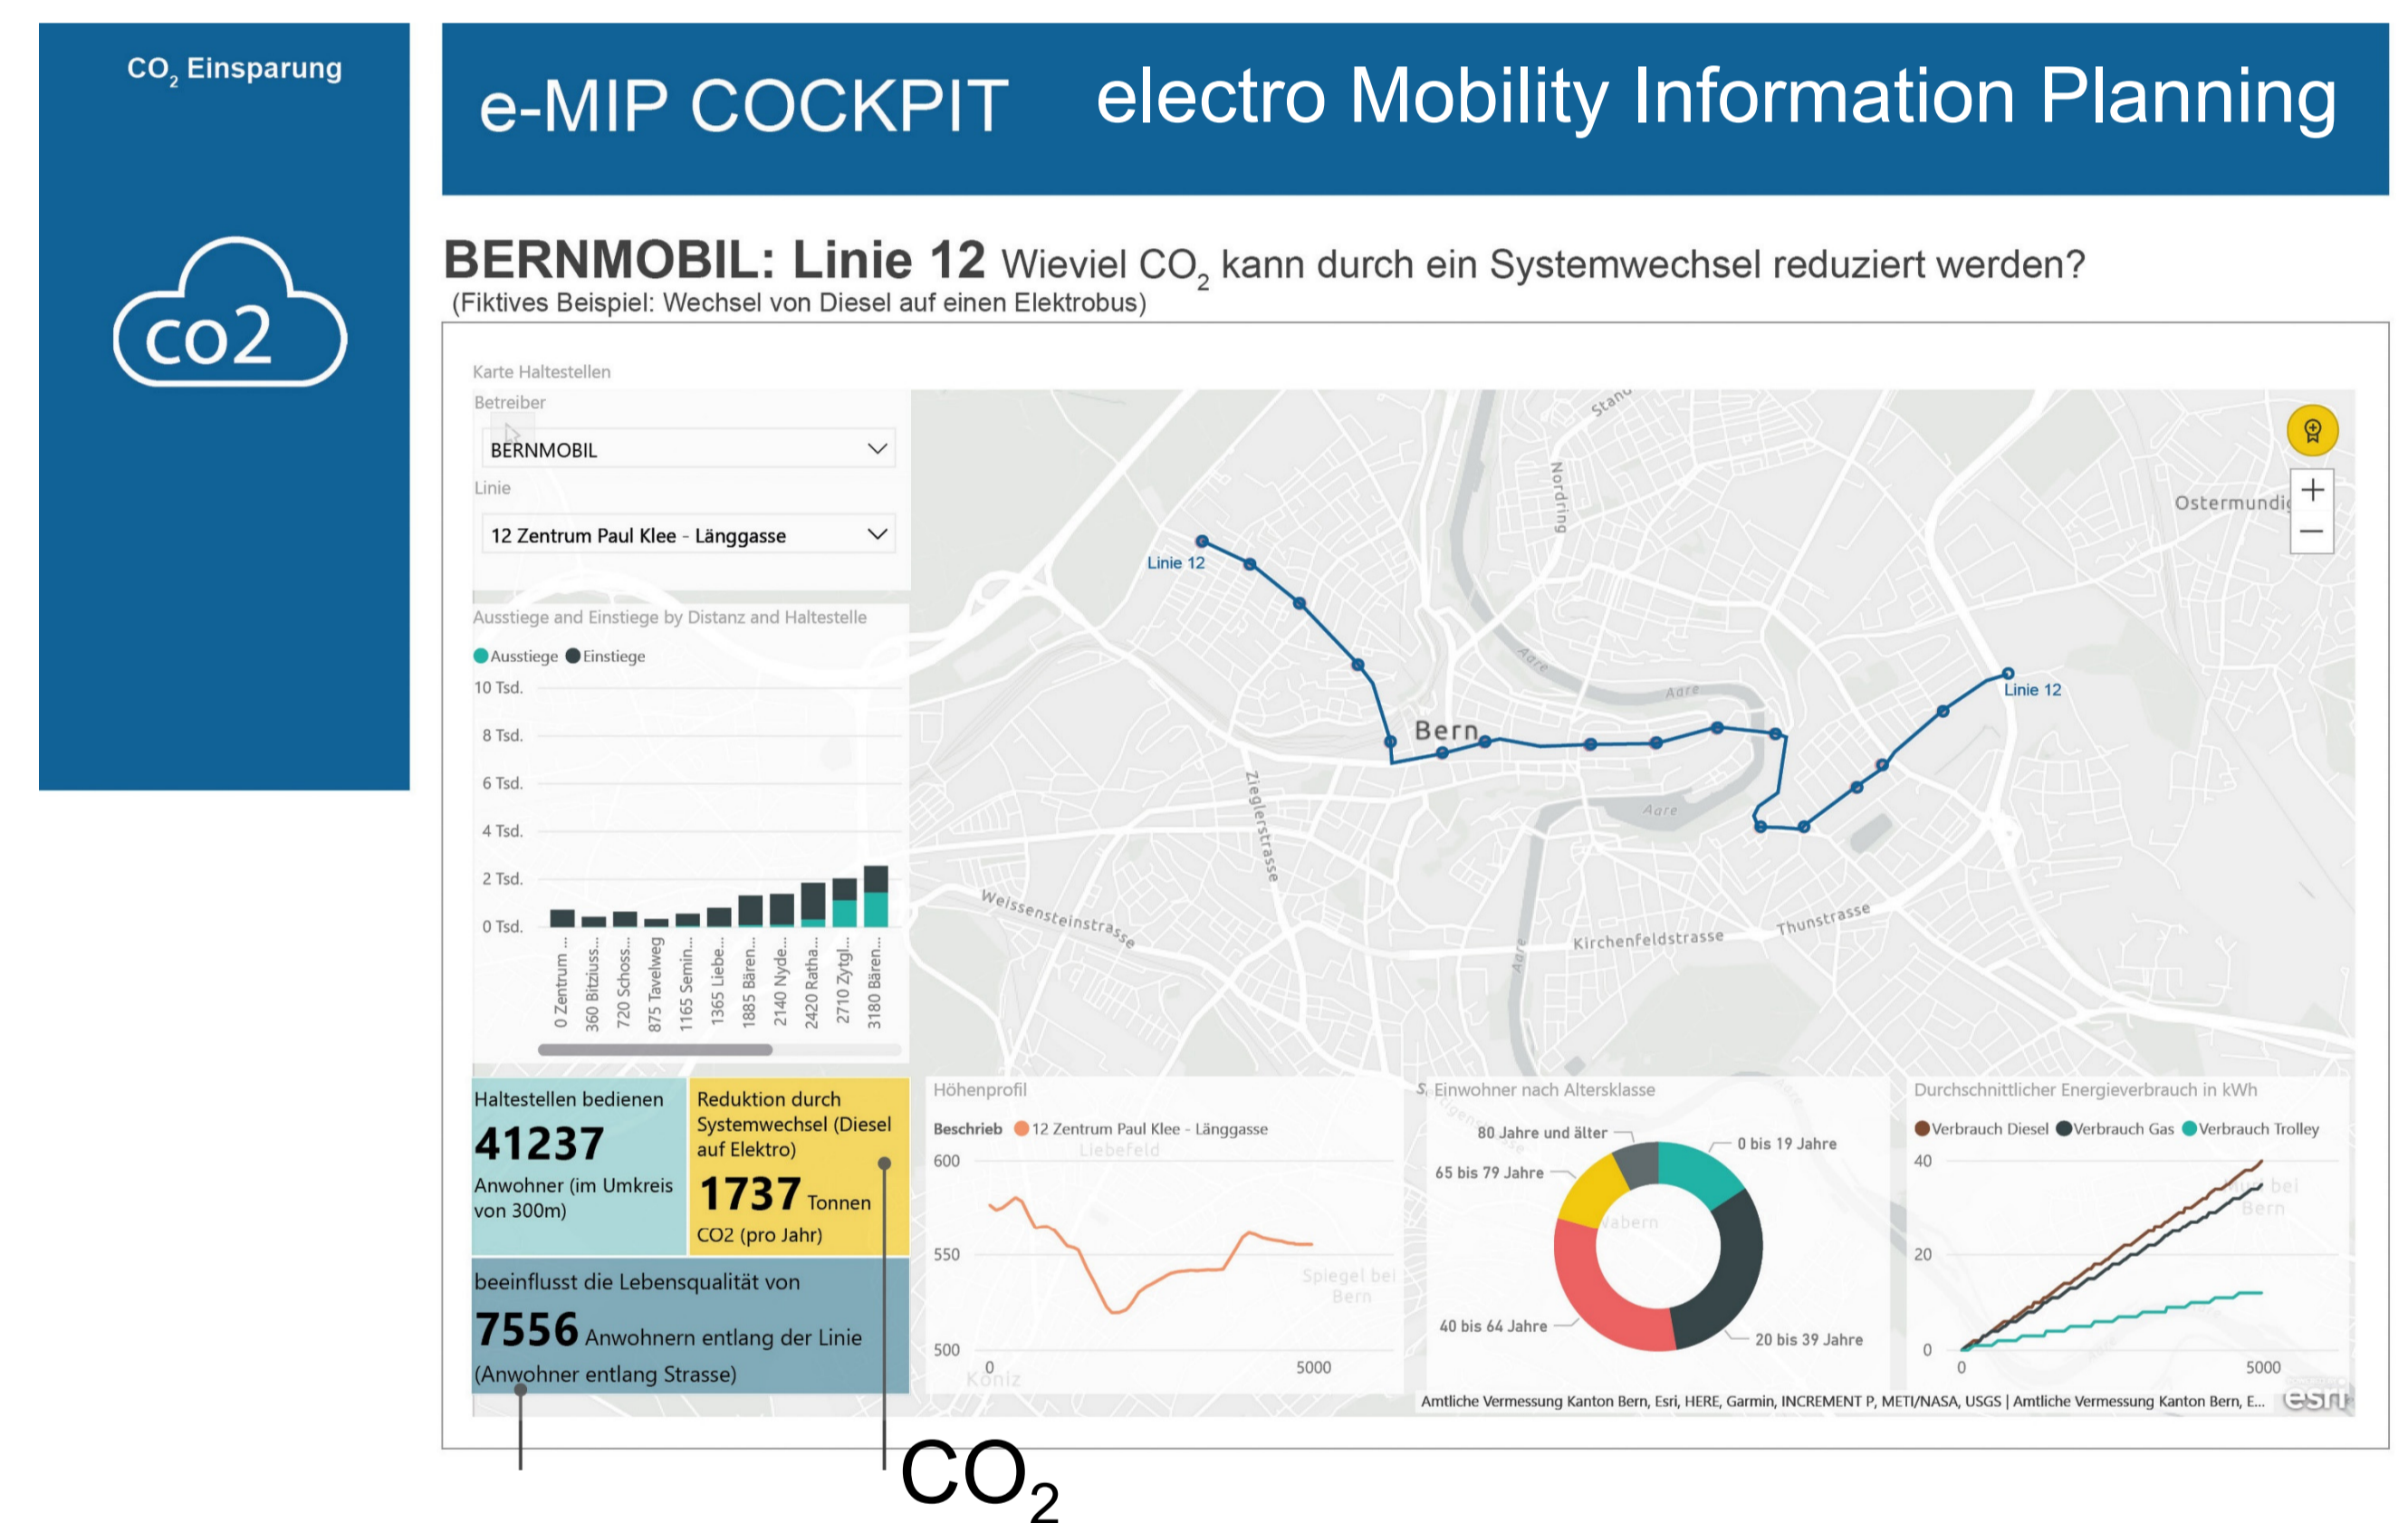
$CO_2$ Einsparung

co2

e-MIP COCKPIT electro Mobility Information Planning

BERNMOBIL: Linie 12 Wieviel $CO_2$ kann durch ein Systemwechsel reduziert werden?
(Fiktives Beispiel: Wechsel von Diesel auf einen Elektrobus)

Karte Haltestellen

Betreiber
BERNMOBIL

Linie
12 Zentrum Paul Klee - Länggasse

Ausstiege and Einstiege by Distanz and Haltestelle
Ausstiege Einstiege
10 Tsd.
8 Tsd.
6 Tsd.
4 Tsd.
2 Tsd.
0 Tsd.
0 Zentrum ...
360 Bitziuss...
720 Schoss...
875 Tavelweg
1165 Semin...
1365 Liebe...
1885 Bären...
2140 Nyde...
2420 Ratha...
2710 Zytgl...
3180 Bären...

Stand
Nordring
Linie 12
Aare
Aare
Bern
Linie 12
Ostermundig
Zieglerstrasse
Aare
Weissensteinstrasse
Kirchenfeldstrasse
Thunstrasse
Aare

Haltestellen bedienen
41237
Anwohner (im Umkreis von 300m)

Reduktion durch Systemwechsel (Diesel auf Elektro)
1737 Tonnen
CO2 (pro Jahr)

beeinflusst die Lebensqualität von
7556 Anwohnern entlang der Linie
(Anwohner entlang Strasse)

Höhenprofil
Beschrieb 12 Zentrum Paul Klee - Länggasse
600
550
500
0
5000
Liebefeld
Spiegel bei Bern
Köniz

Einwohner nach Altersklasse
80 Jahre und älter
0 bis 19 Jahre
65 bis 79 Jahre
40 bis 64 Jahre
20 bis 39 Jahre
Wabern

Durchschnittlicher Energieverbrauch in kWh
Verbrauch Diesel Verbrauch Gas Verbrauch Trolley
40
20
0
0
5000
bei Bern

Amtliche Vermessung Kanton Bern, Esri, HERE, Garmin, INCREMENT P, METI/NASA, USGS | Amtliche Vermessung Kanton Bern, E...
esri

$CO_2$